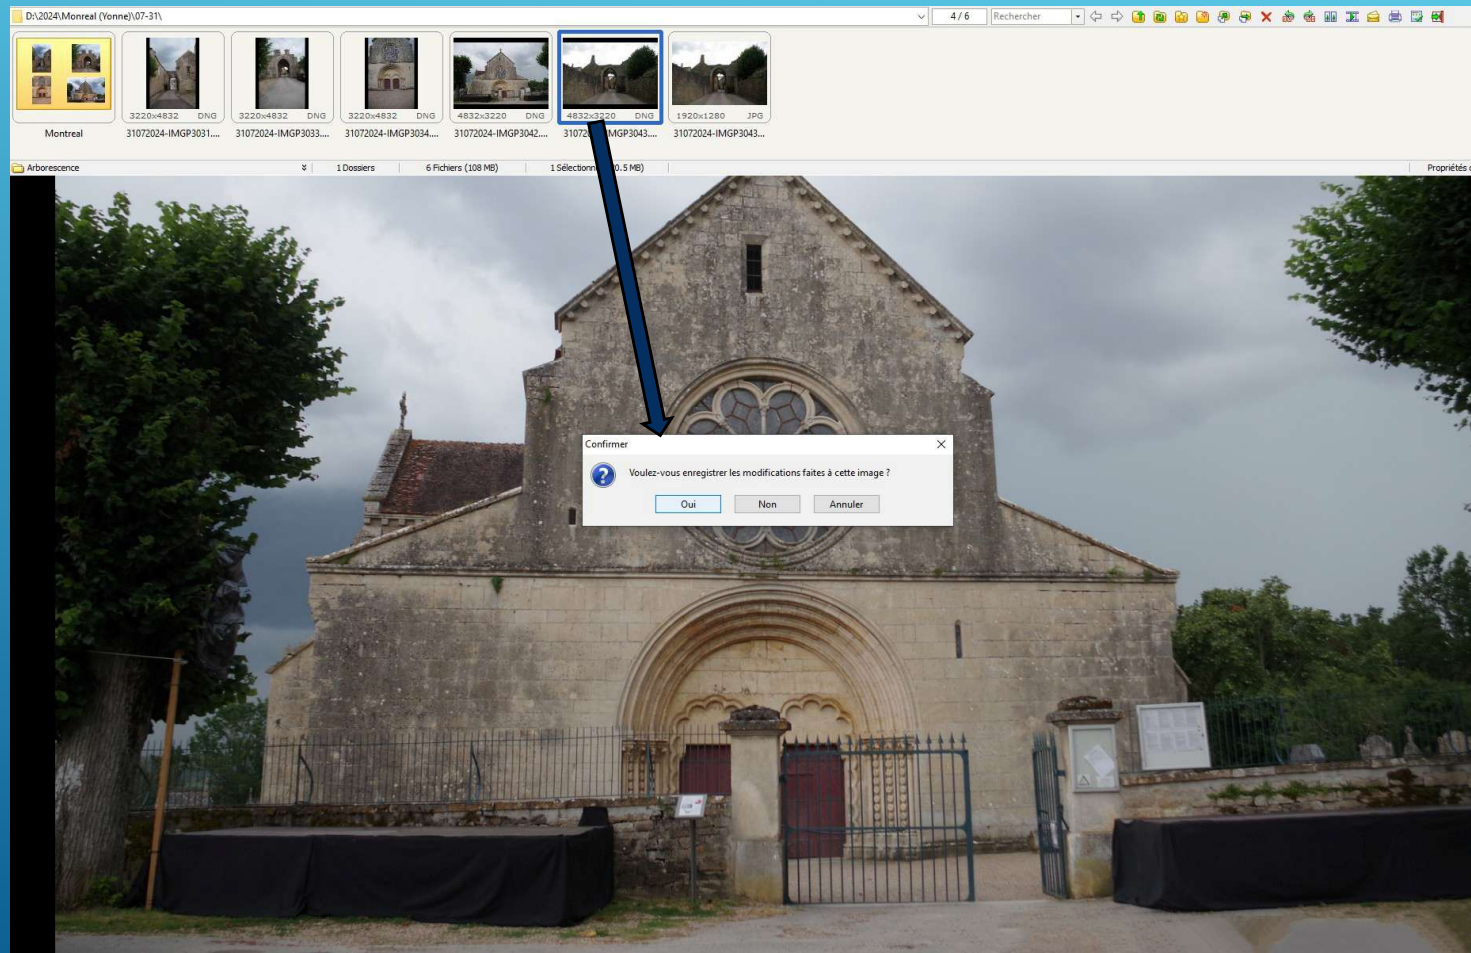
D:\2024\Monreal (Yonne)\07-31\

4 / 6

Rechercher

Montreal

3220x4832 DNG
31072024-IMGP3031....

3220x4832 DNG
31072024-IMGP3033....

3220x4832 DNG
31072024-IMGP3034....

4832x3220 DNG
31072024-IMGP3042....

4832x3220 DNG
3107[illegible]MGP3043....

1920x1280 JPG
31072024-IMGP3043....

Arborescence

1 Dossiers

6 Fichiers (108 MB)

1 Sélectionn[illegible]0.5 MB)

Propriétés

Confirmer

Voulez-vous enregistrer les modifications faites à cette image ?

Oui

Non

Annuler